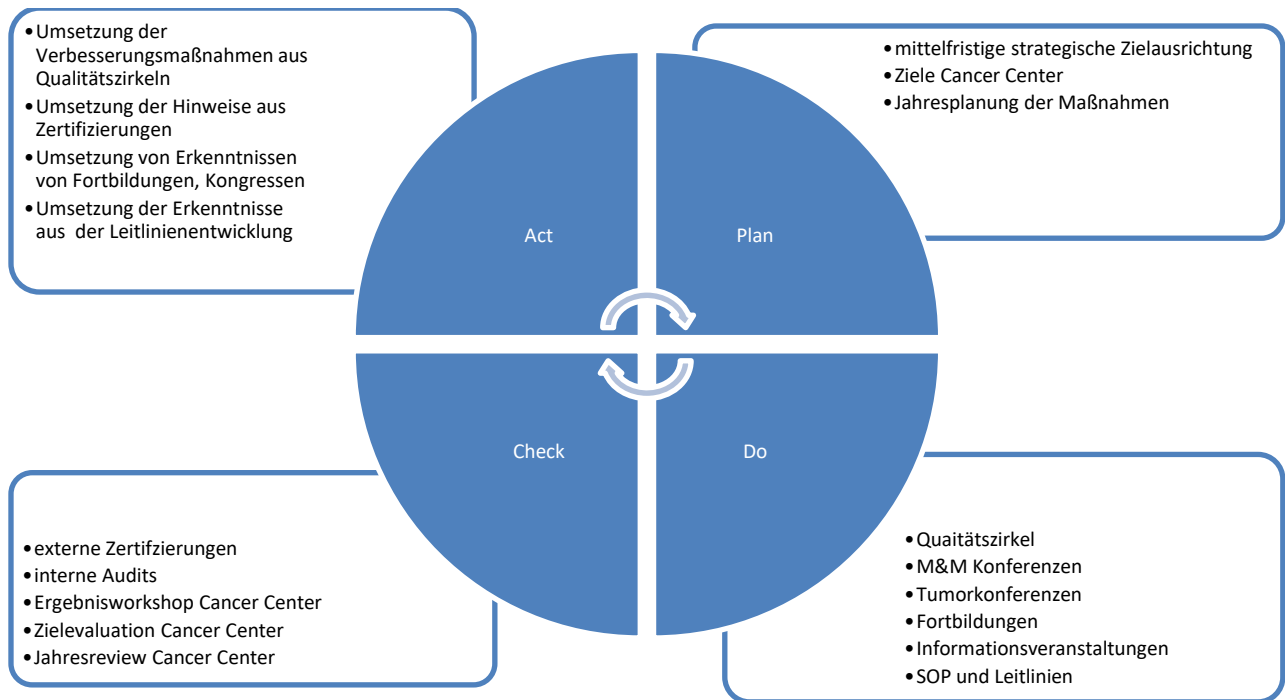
- Umsetzung der Verbesserungsmaßnahmen aus Qualitätszirkeln
- Umsetzung der Hinweise aus Zertifizierungen
- Umsetzung von Erkenntnissen von Fortbildungen, Kongressen
- Umsetzung der Erkenntnisse aus der Leitlinienentwicklung

- mittelfristige strategische Zielausrichtung
- Ziele Cancer Center
- Jahresplanung der Maßnahmen

Act

Plan

Check

Do

- externe Zertifzierungen
- interne Audits
- Ergebnisworkshop Cancer Center
- Zielevaluation Cancer Center
- Jahresreview Cancer Center

- Quaitätszirkel
- M&M Konferenzen
- Tumorkonferenzen
- Fortbildungen
- Informationsveranstaltungen
- SOP und Leitlinien